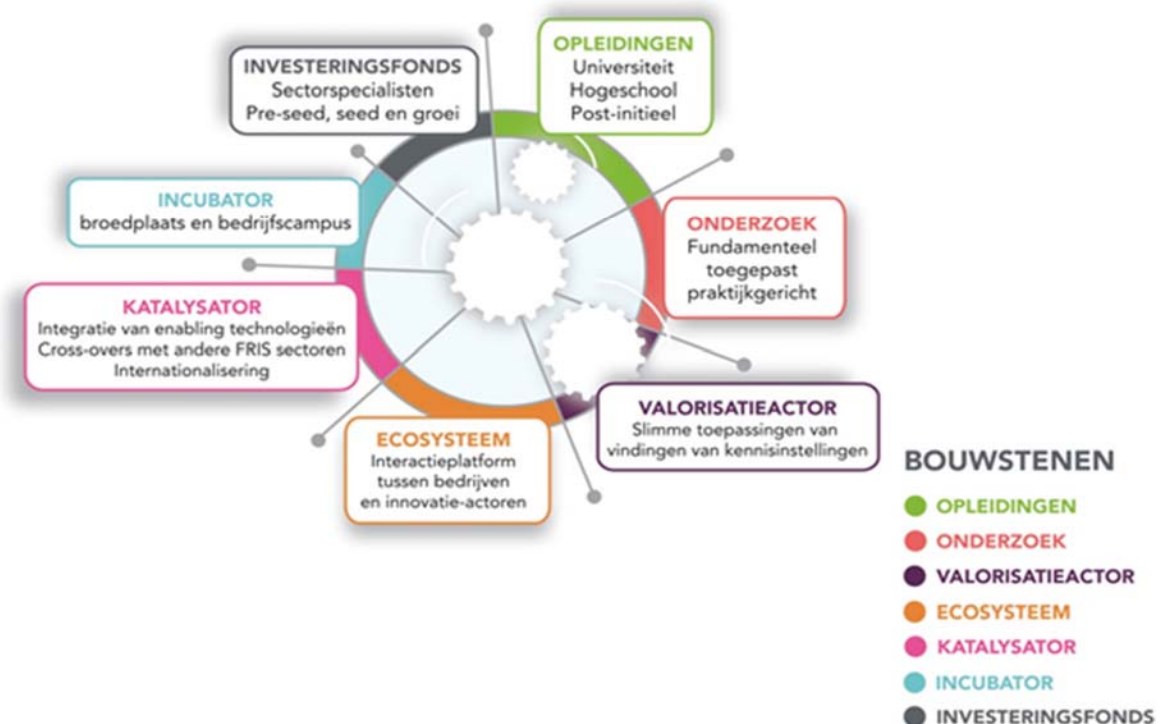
INVESTERINGSFONDS
Sectorspecialisten
Pre-seed, seed en groei

OPLEIDINGEN
Universiteit
Hogeschool
Post-initieel

INCUBATOR
broedplaats en bedrijfscampus

ONDERZOEK
Fundamenteel
toegepast
praktijkgericht

KATALYSATOR
Integratie van enabling technologieën
Cross-overs met andere FRIS sectoren
Internationalisering

VALORISATIEACTOR
Slimme toepassingen van vindingen van kennisinstellingen

ECOSYSTEEM
Interactieplatform tussen bedrijven en innovatie-actoren

BOUWSTENEN
OPLEIDINGEN
ONDERZOEK
VALORISATIEACTOR
ECOSYSTEEM
KATALYSATOR
INCUBATOR
INVESTERINGSFONDS